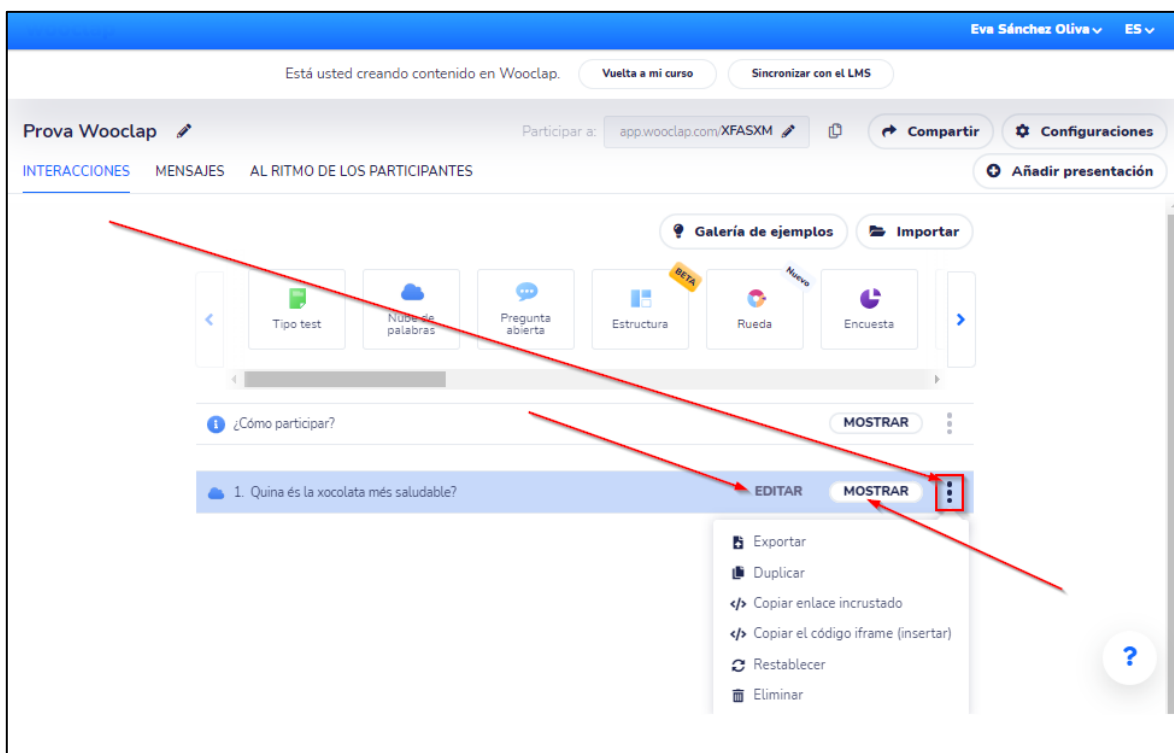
Eva Sánchez Oliva ES

Está usted creando contenido en Wooclap. Vuelta a mi curso Sincronizar con el LMS

Prova Wooclap

Participar a: app.wooclap.com/XFASXM

Compartir Configuraciones

INTERACCIONES MENSAJES AL RITMO DE LOS PARTICIPANTES

Añadir presentación

Galería de ejemplos Importar

Tipo test

Nube de palabras

Pregunta abierta

BETA

Estructura

Nuevo

Rueda

Encuesta

¿Cómo participar? MOSTRAR

1. Quina és la xocolata més saludable? EDITAR MOSTRAR

Exportar
Duplicar
Copiar enlace incrustado
Copiar el código iframe (insertar)
Restablecer
Eliminar

?